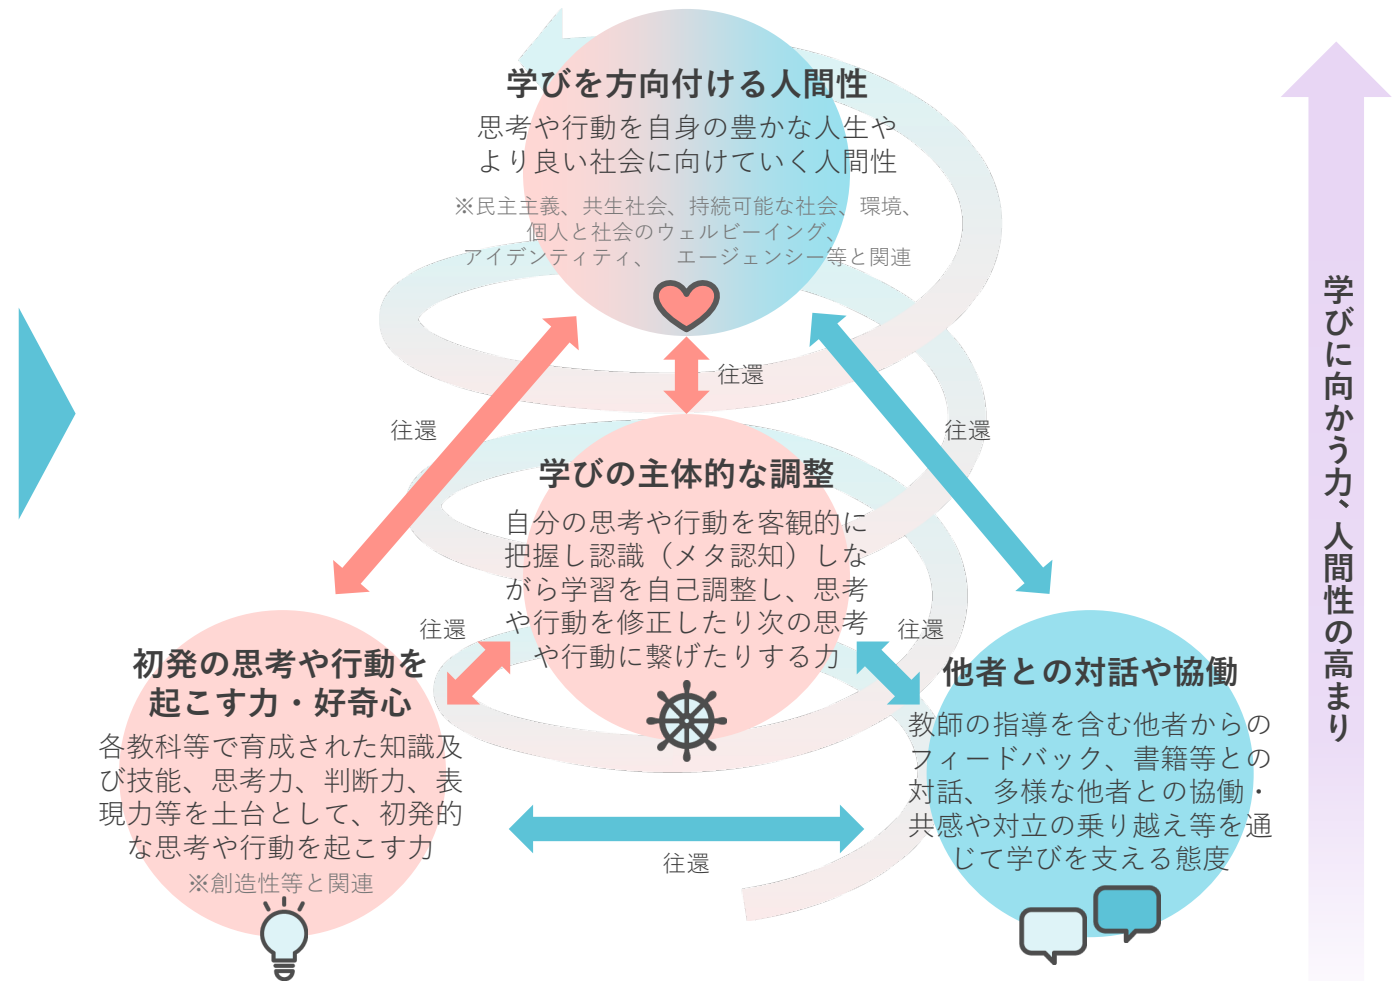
学びを方向付ける人間性

思考や行動を自身の豊かな人生やより良い社会に向けていく人間性

※民主主義、共生社会、持続可能な社会、環境、個人と社会のウェルビーイング、アイデンティティ、　エージェンシー等と関連

往還

往還

往還

学びの主体的な調整

自分の思考や行動を客観的に把握し認識（メタ認知）しながら学習を自己調整し、思考や行動を修正したり次の思考や行動に繋げたりする力

往還

往還

初発の思考や行動を起こす力・好奇心

各教科等で育成された知識及び技能、思考力、判断力、表現力等を土台として、初発的な思考や行動を起こす力

※創造性等と関連

他者との対話や協働

教師の指導を含む他者からのフィードバック、書籍等との対話、多様な他者との協働・共感や対立の乗り越え等を通じて学びを支える態度

往還

学びに向かう力、人間性の高まり